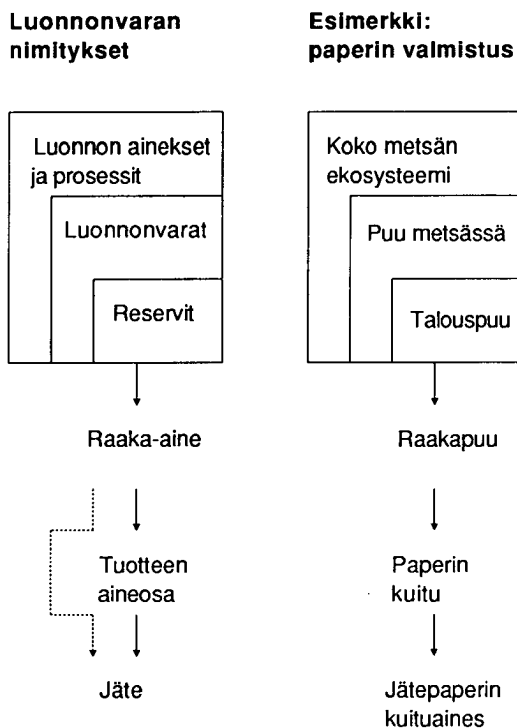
Luonnonvaran nimitykset

Luonnon ainekset ja prosessit

Luonnonvarat

Reservit

Raaka-aine

Tuotteen aineosa

Jäte

Esimerkki: paperin valmistus

Koko metsän ekosysteemi

Puu metsässä

Talouspuu

Raakapuu

Paperin kuitu

Jätepaperin kuituaines